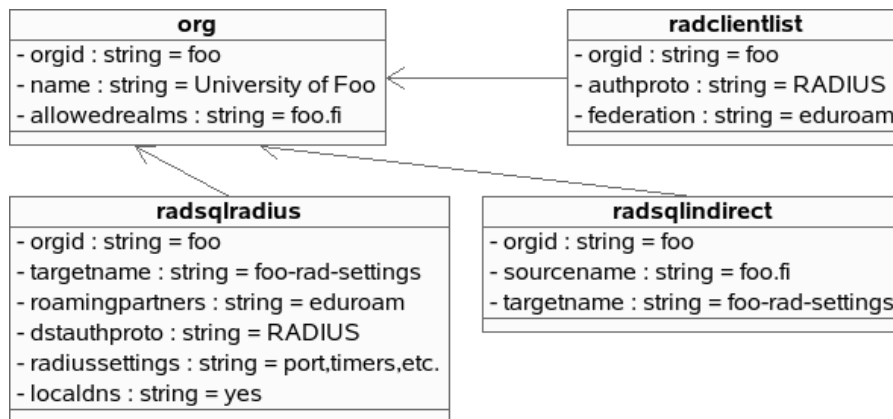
org
- orgid : string = foo
- name : string = University of Foo
- allowedrealms : string = foo.fi

radclientlist
- orgid : string = foo
- authproto : string = RADIUS
- federation : string = eduroam

radsqlradius
- orgid : string = foo
- targetname : string = foo-rad-settings
- roamingpartners : string = eduroam
- dstauthproto : string = RADIUS
- radiussettings : string = port,timers,etc.
- localdns : string = yes

radsqlindirect
- orgid : string = foo
- sourcename : string = foo.fi
- targetname : string = foo-rad-settings